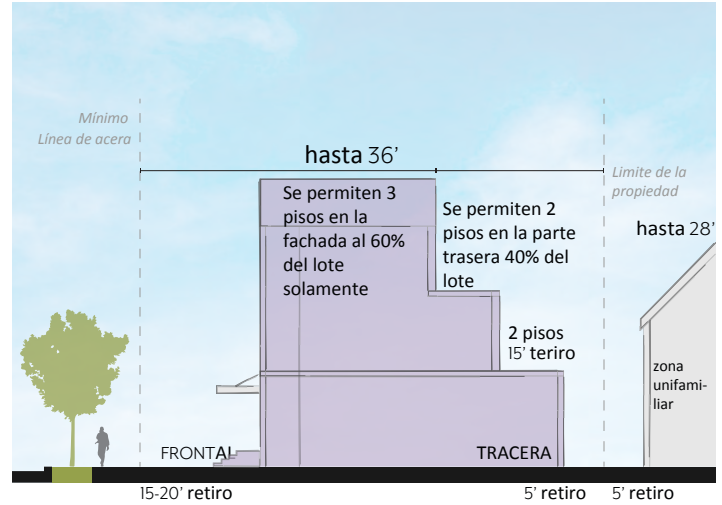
Mínimo
Línea de acera

hasta 36'

Limite de la propiedad

Se permiten 3 pisos en la fachada al 60% del lote solamente

Se permiten 2 pisos en la parte trasera 40% del lote

hasta 28'

2 pisos
15' teriro

zona unifamiliar

FRONTAL

TRACERA

15-20' retiro

5' retiro

5' retiro